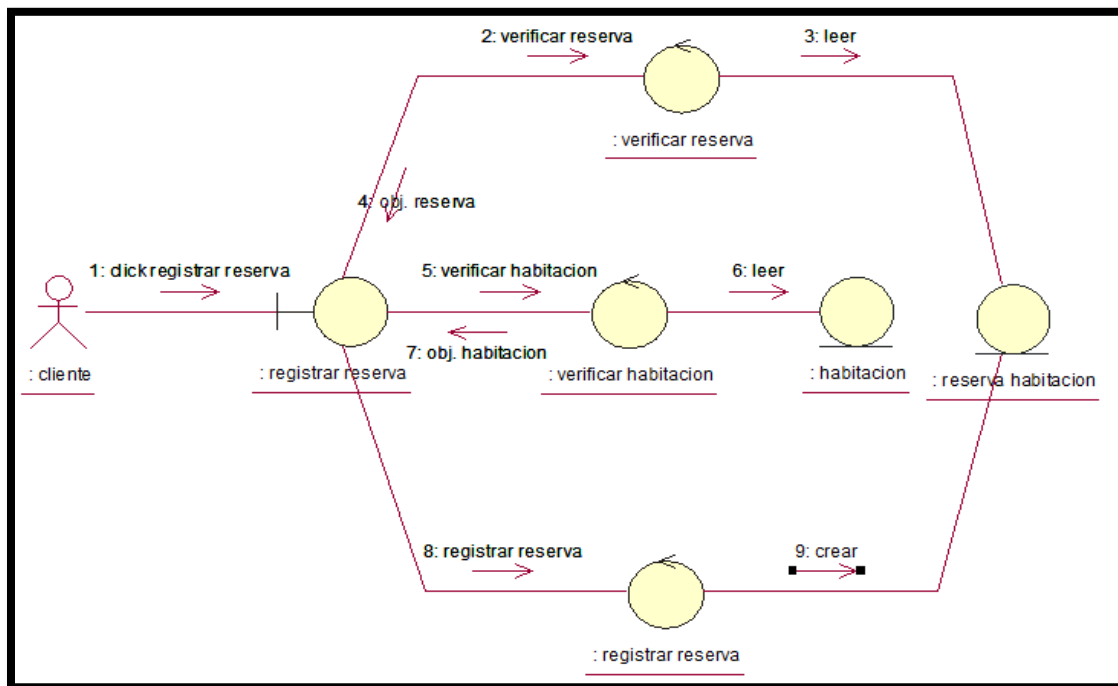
2: verificar reserva

3: leer

: verificar reserva

4: obj. reserva

1: click registrar reserva

5: verificar habitacion

6: leer

7: obj. habitacion

: cliente

: registrar reserva

: verificar habitacion

: habitacion

: reserva habitacion

8: registrar reserva

9: crear

: registrar reserva